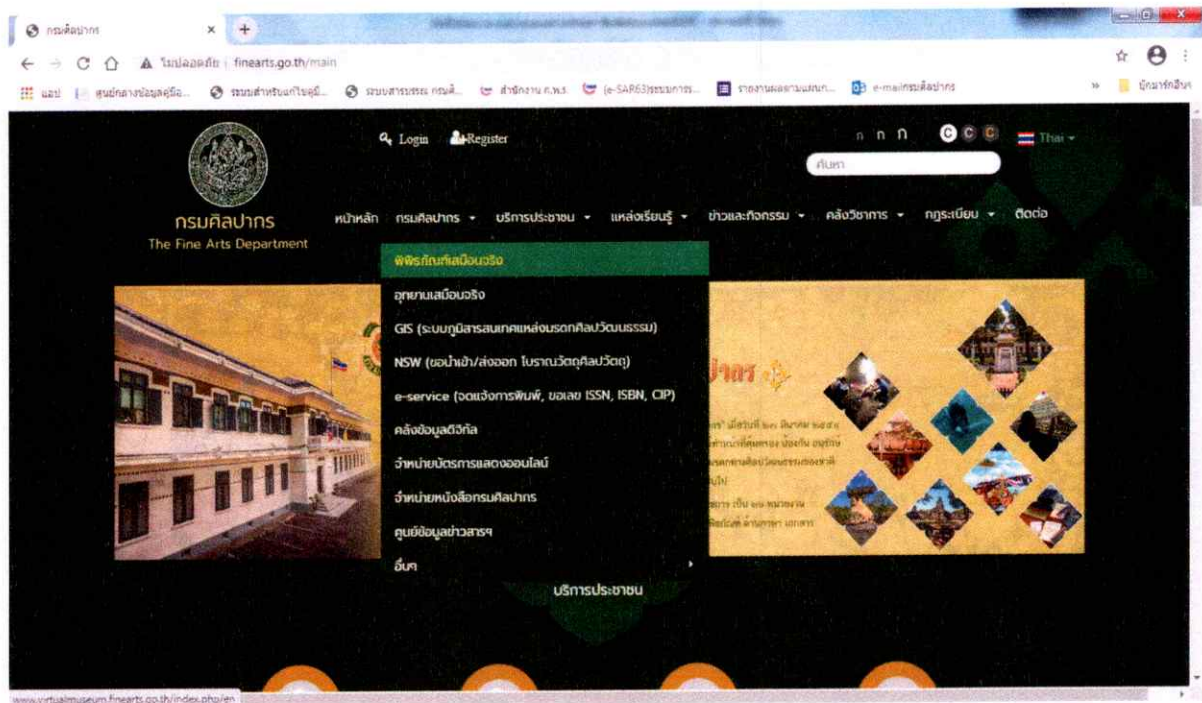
กรมศิลปากร ×

ไม่ปลอดภัย | finearts.go.th/main

แอป | ศูนย์กลางข้อมูลคู่มือ... | ระบบสำหรับแก้ไขคู่มื... | ระบบสารบรรณ กรมศิ... | สำนักงาน ก.พ.ร. | (e-SAR63)ระบบการ... | รายงานผลตามแผนก... | e-mailกรมศิลปากร | บุ๊กมาร์กอื่นๆ

Login Register

ก ก ก

Thai

ค้นหา

กรมศิลปากร
The Fine Arts Department

หน้าหลัก กรมศิลปากร บริการประชาชน แหล่งเรียนรู้ ข่าวและกิจกรรม คลังวิชาการ กฎระเบียบ ติดต่อ

พิพิธภัณฑ์เสมือนจริง
อุทยานเสมือนจริง
GIS (ระบบภูมิสารสนเทศแหล่งมรดกศิลปวัฒนธรรม)
NSW (ขอนำเข้า/ส่งออก โบราณวัตถุศิลปวัตถุ)
e-service (จดแจ้งการพิมพ์, ขอเลข ISSN, ISBN, CIP)
คลังข้อมูลดิจิทัล
จำหน่ายบัตรการแสดงออนไลน์
จำหน่ายหนังสือกรมศิลปากร
ศูนย์ข้อมูลข่าวสารฯ
อื่นๆ

บริการประชาชน

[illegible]

www.virtualmuseum.finearts.go.th/index.php/en